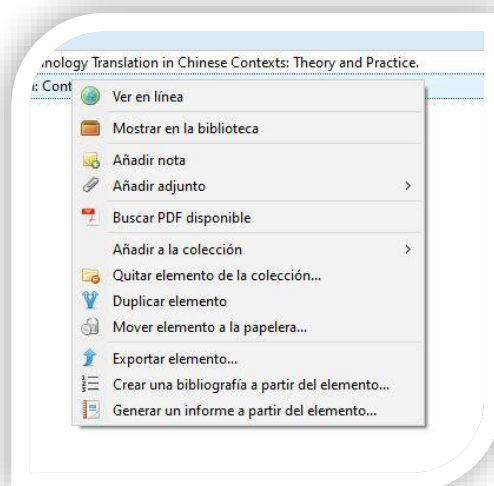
nology Translation in Chinese Contexts: Theory and Practice.
: Cont

Ver en línea
Mostrar en la biblioteca
Añadir nota
Añadir adjunto >
Buscar PDF disponible
Añadir a la colección >
Quitar elemento de la colección...
Duplicar elemento
Mover elemento a la papelera...
Exportar elemento...
Crear una bibliografía a partir del elemento...
Generar un informe a partir del elemento...